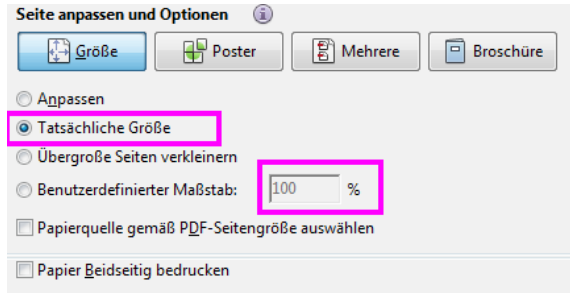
Seite anpassen und Optionen

Größe
Poster
Mehrere
Broschüre

Anpassen
Tatsächliche Größe
Übergroße Seiten verkleinern
Benutzerdefinierter Maßstab: 100 %

Papierquelle gemäß PDF-Seitengröße auswählen

Papier Beidseitig bedrucken